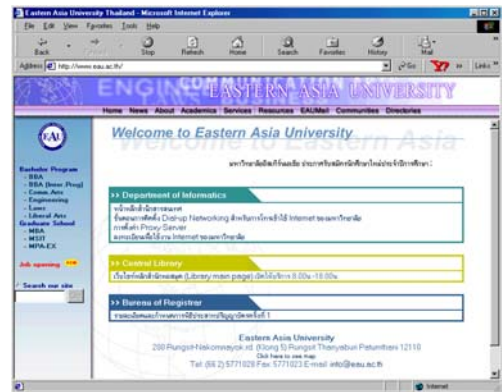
Eastern Asia University Thailand - Microsoft Internet Explorer

File Edit View Favorites Tools Help

Back Forward Stop Refresh Home Search Favorites History Mail

Address http://www.eau.ac.th/ Go Links

ENGINEERING COMMUNICATION EASTERN ASIA UNIVERSITY

Home News About Academics Services Resources EAUMail Communities Directories

EAU

Bachelor Program
- BBA
- BBA (Inter. Prog)
- Comm. Arts
- Engineering
- Laws
- Liberal Arts
Graduate School
- MBA
- MSIT
- MPA-EX

Job opening NEW

Search our site

Welcome to Eastern Asia University

Welcome to Eastern Asia

มหาวิทยาลัยอีสเทิร์นเอเชีย ประกาศรับสมัครนักศึกษาใหม่ประจำปีการศึกษา :

>> Department of Informatics

หน้าหลักสำนักสารสนเทศ
ขั้นตอนการติดตั้ง Dial-up Networking สำหรับการใช้ Internet ของมหาวิทยาลัย
การตั้งค่า Proxy Server
ระเบียบการใช้งาน Internet ของมหาวิทยาลัย

>> Central Library

เว็บไซต์หลักสำนักหอสมุด (Library main page) เปิดให้บริการ 8.00น.-18.00น.

>> Bureau of Registrar

รายละเอียดและกำหนดการใช้ประกาศปริญญาบัตรครั้งที่ 1

Eastern Asia University
200 Rungsit-Nakornnayok rd. (Klong 5) Rungsit Thanyaburi Petumthani 12110
Click here to see map
Tel: (66 2) 5771028 Fax 5771023 E-mail: info@eau.ac.th

Internet